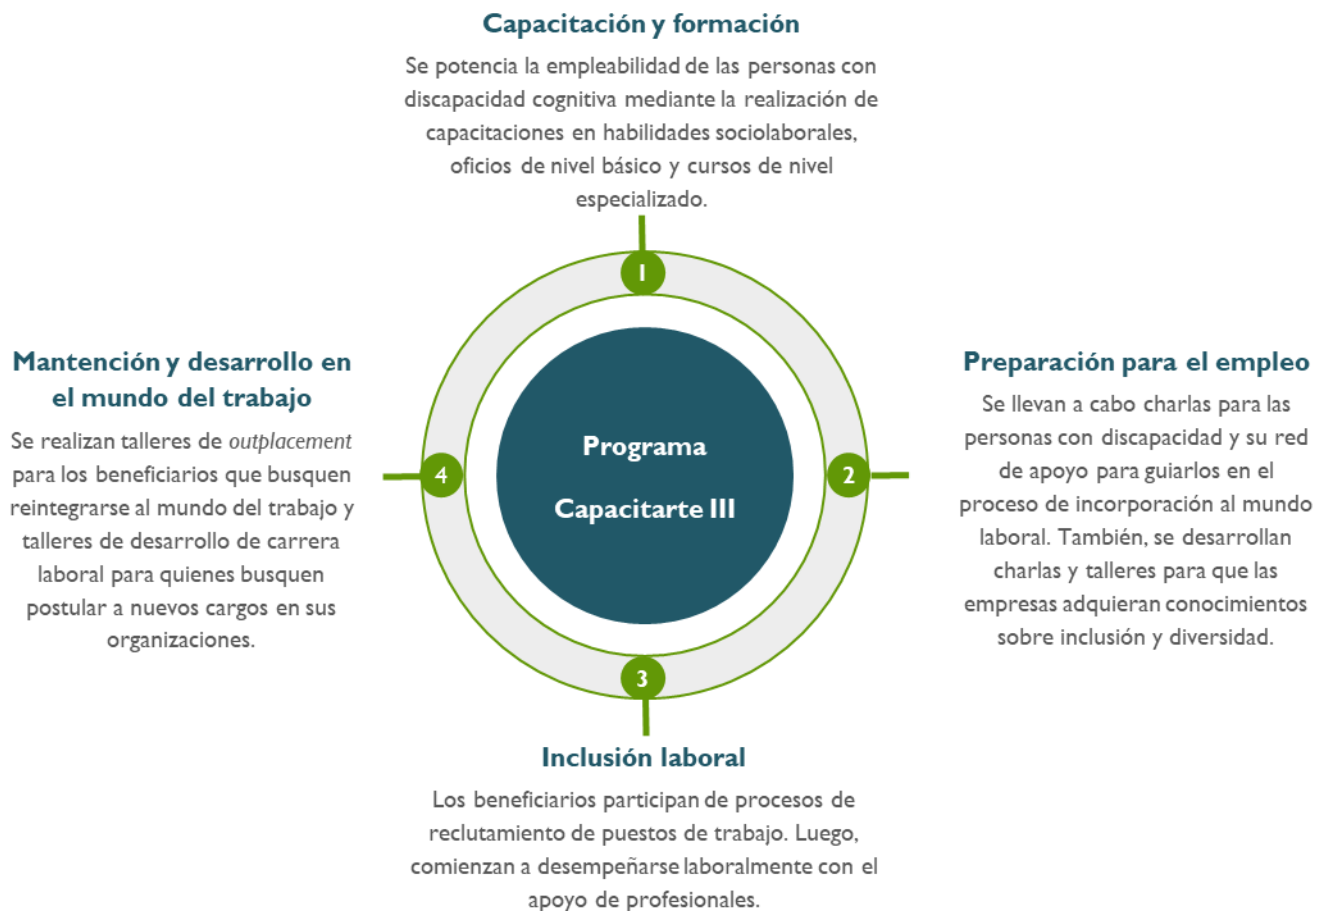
Capacitación y formación

Se potencia la empleabilidad de las personas con discapacidad cognitiva mediante la realización de capacitaciones en habilidades sociolaborales, oficios de nivel básico y cursos de nivel especializado.

1

Mantención y desarrollo en el mundo del trabajo

Se realizan talleres de outplacement para los beneficiarios que busquen reintegrarse al mundo del trabajo y talleres de desarrollo de carrera laboral para quienes busquen postular a nuevos cargos en sus organizaciones.

4

Programa

Capacitarte III

2

Preparación para el empleo

Se llevan a cabo charlas para las personas con discapacidad y su red de apoyo para guiarlos en el proceso de incorporación al mundo laboral. También, se desarrollan charlas y talleres para que las empresas adquieran conocimientos sobre inclusión y diversidad.

3

Inclusión laboral

Los beneficiarios participan de procesos de reclutamiento de puestos de trabajo. Luego, comienzan a desempeñarse laboralmente con el apoyo de profesionales.